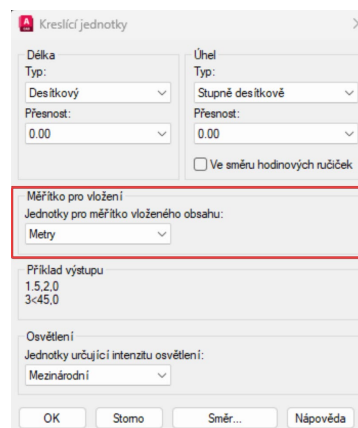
Kreslící jednotky

Délka
Typ:
Desítkový
Přesnost:
0.00

Úhel
Typ:
Stupně desítkově
Přesnost:
0.00
Ve směru hodinových ručiček

Měřítko pro vložení
Jednotky pro měřítko vloženého obsahu:
Metry

Příklad výstupu
1.5,2,0
3<45,0

Osvětlení
Jednotky určující intenzitu osvětlení:
Mezinárodní

OK
Storno
Směr...
Nápověda